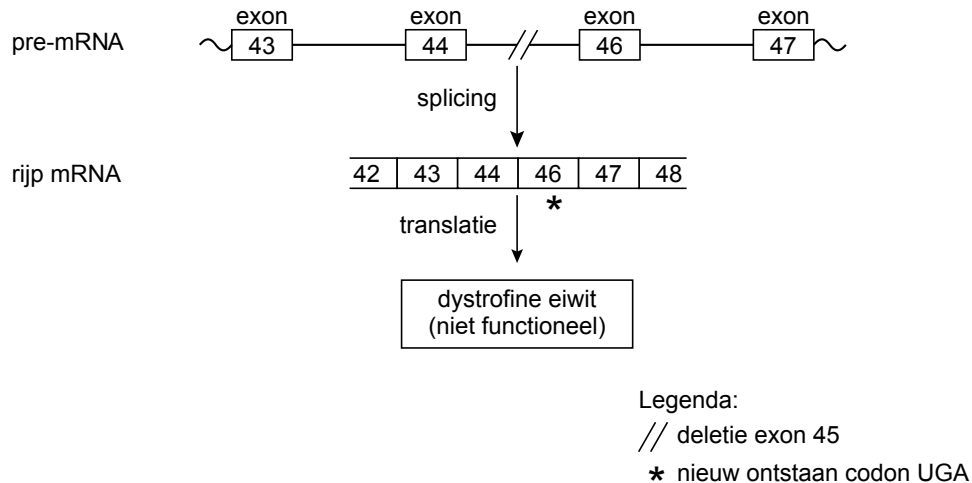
pre-mRNA

exon 43
exon 44
exon 46
exon 47

splicing

rijp mRNA

| 42 | 43 | 44 | 46 | 47 | 48 |
|---|---|---|---|---|---|

*

translatie

dystrofine eiwit (niet functioneel)

Legenda:
// deletie exon 45
* nieuw ontstaan codon UGA